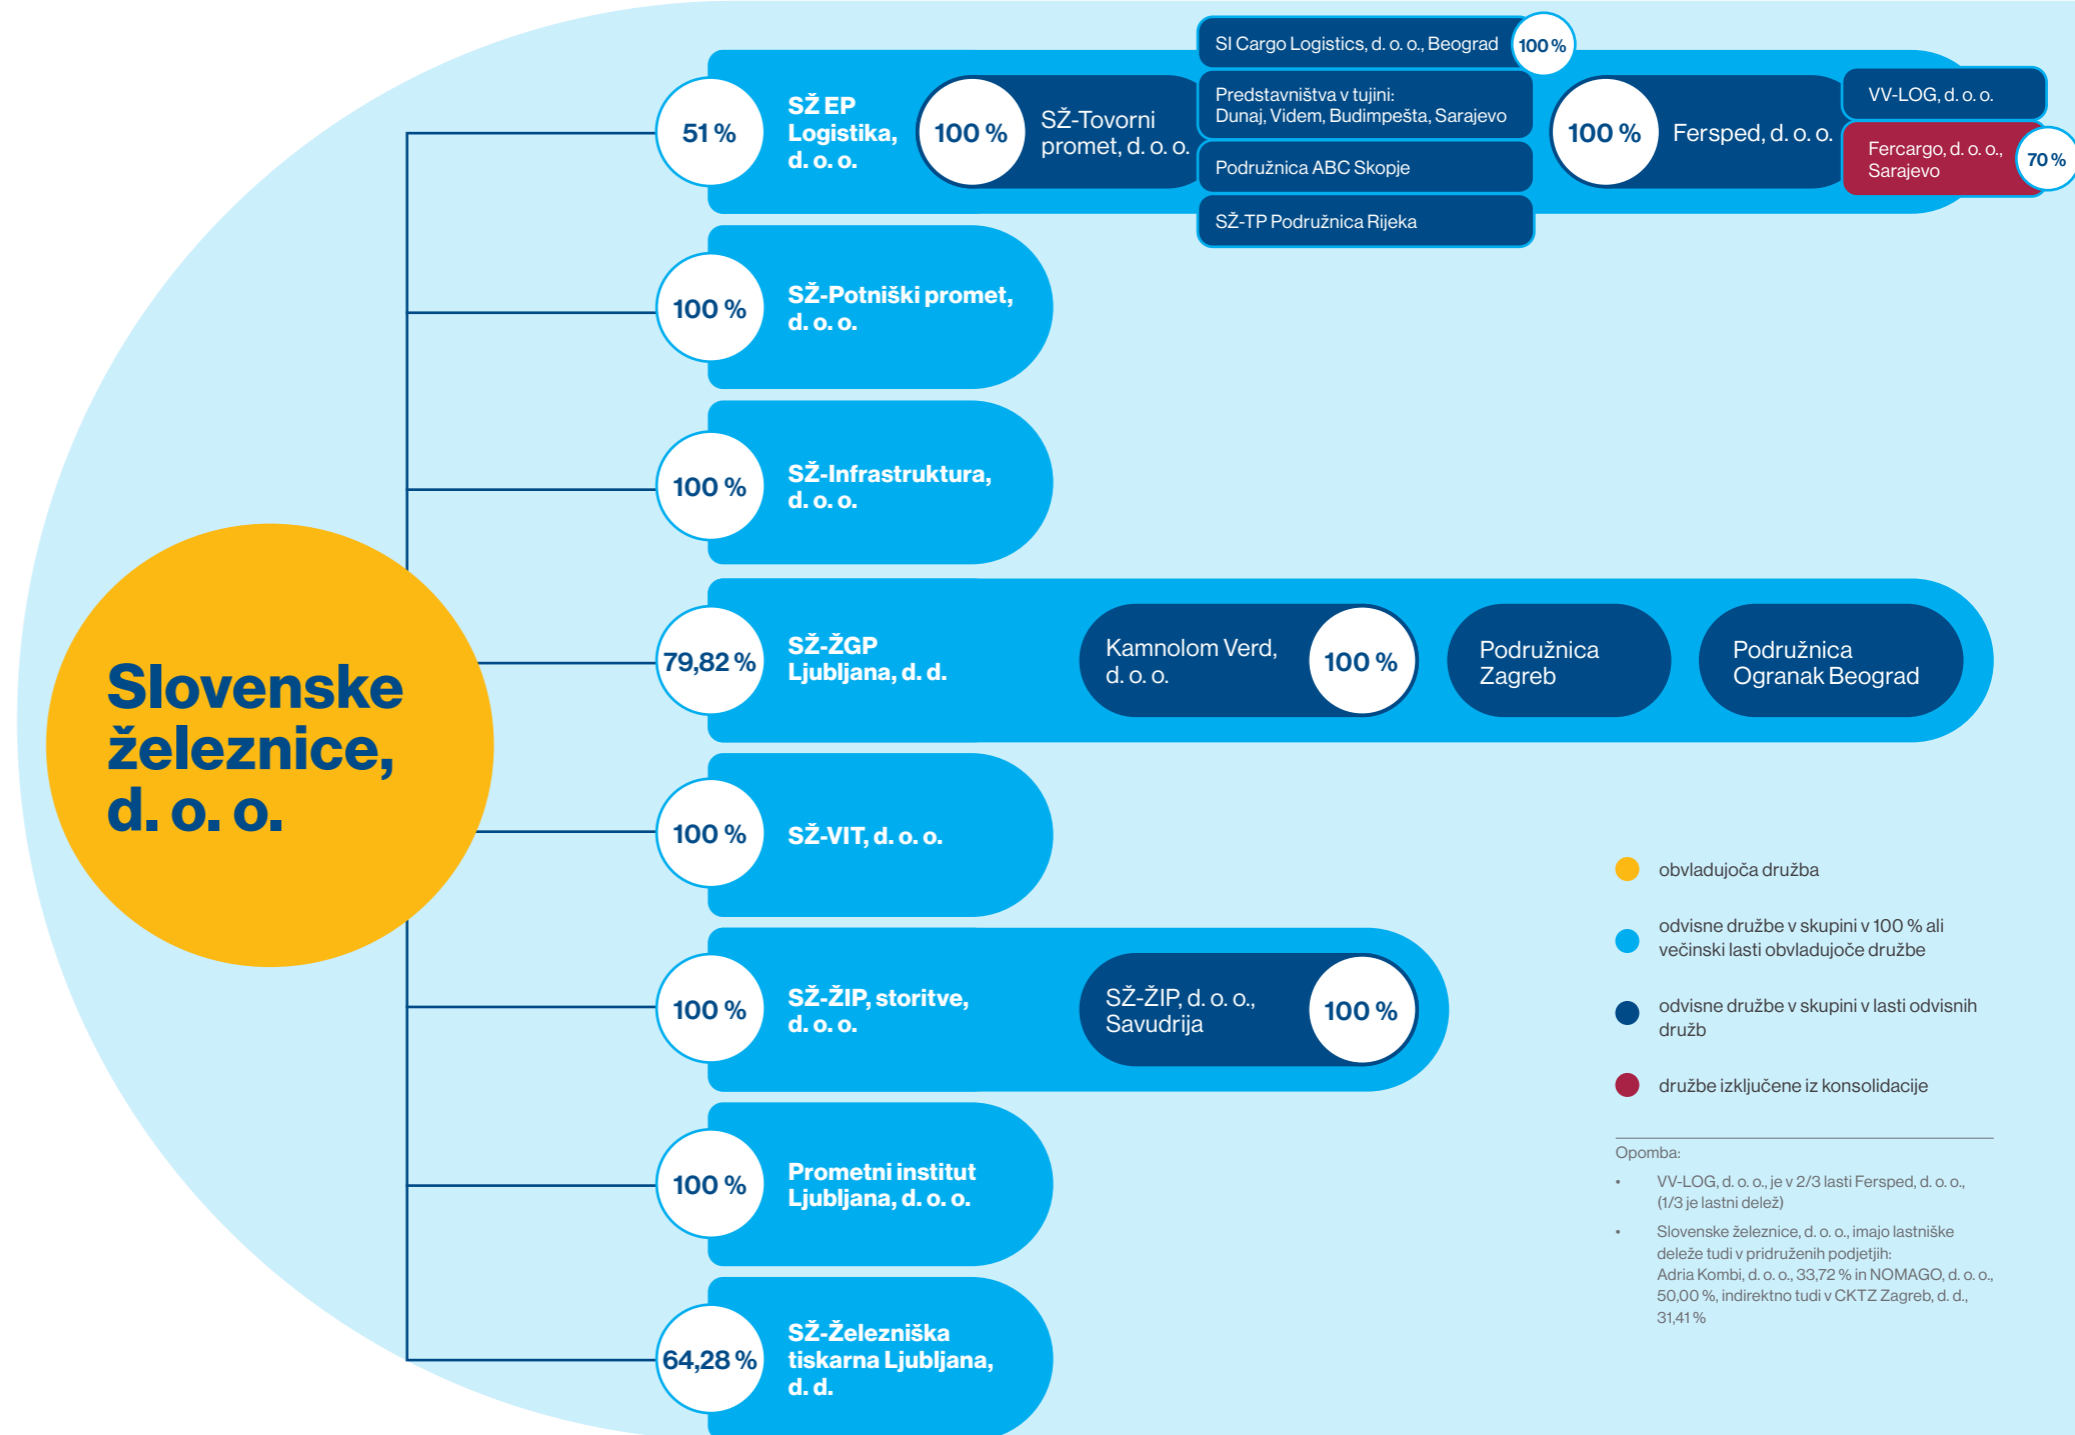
Slovenske železnice, d. o. o.

51 %
SŽ EP Logistika, d. o. o.

100 %
SŽ-Tovorni promet, d. o. o.

SI Cargo Logistics, d. o. o., Beograd
100 %

Predstavništva v tujini:
Dunaj, Videm, Budimpešta, Sarajevo

Podružnica ABC Skopje

SŽ-TP Podružnica Rijeka

100 %
Fersped, d. o. o.

VV-LOG, d. o. o.

Fercargo, d. o. o., Sarajevo
70 %

100 %
SŽ-Potniški promet, d. o. o.

100 %
SŽ-Infrastruktura, d. o. o.

79,82 %
SŽ-ŽGP Ljubljana, d. d.

Kamnolom Verd, d. o. o.
100 %

Podružnica Zagreb

Podružnica Ogranak Beograd

100 %
SŽ-VIT, d. o. o.

100 %
SŽ-ŽIP, storitve, d. o. o.

SŽ-ŽIP, d. o. o., Savudrija
100 %

100 %
Prometni institut Ljubljana, d. o. o.

64,28 %
SŽ-Železniška tiskarna Ljubljana, d. d.

obvladujoča družba

odvisne družbe v skupini v 100 % ali večinski lasti obvladujoče družbe

odvisne družbe v skupini v lasti odvisnih družb

družbe izključene iz konsolidacije

Opomba:
• VV-LOG, d. o. o., je v 2/3 lasti Fersped, d. o. o., (1/3 je lastni delež)
• Slovenske železnice, d. o. o., imajo lastniške deleže tudi v pridruženih podjetjih: Adria Kombi, d. o. o., 33,72 % in NOMAGO, d. o. o., 50,00 %, indirektno tudi v CKTZ Zagreb, d. d., 31,41 %